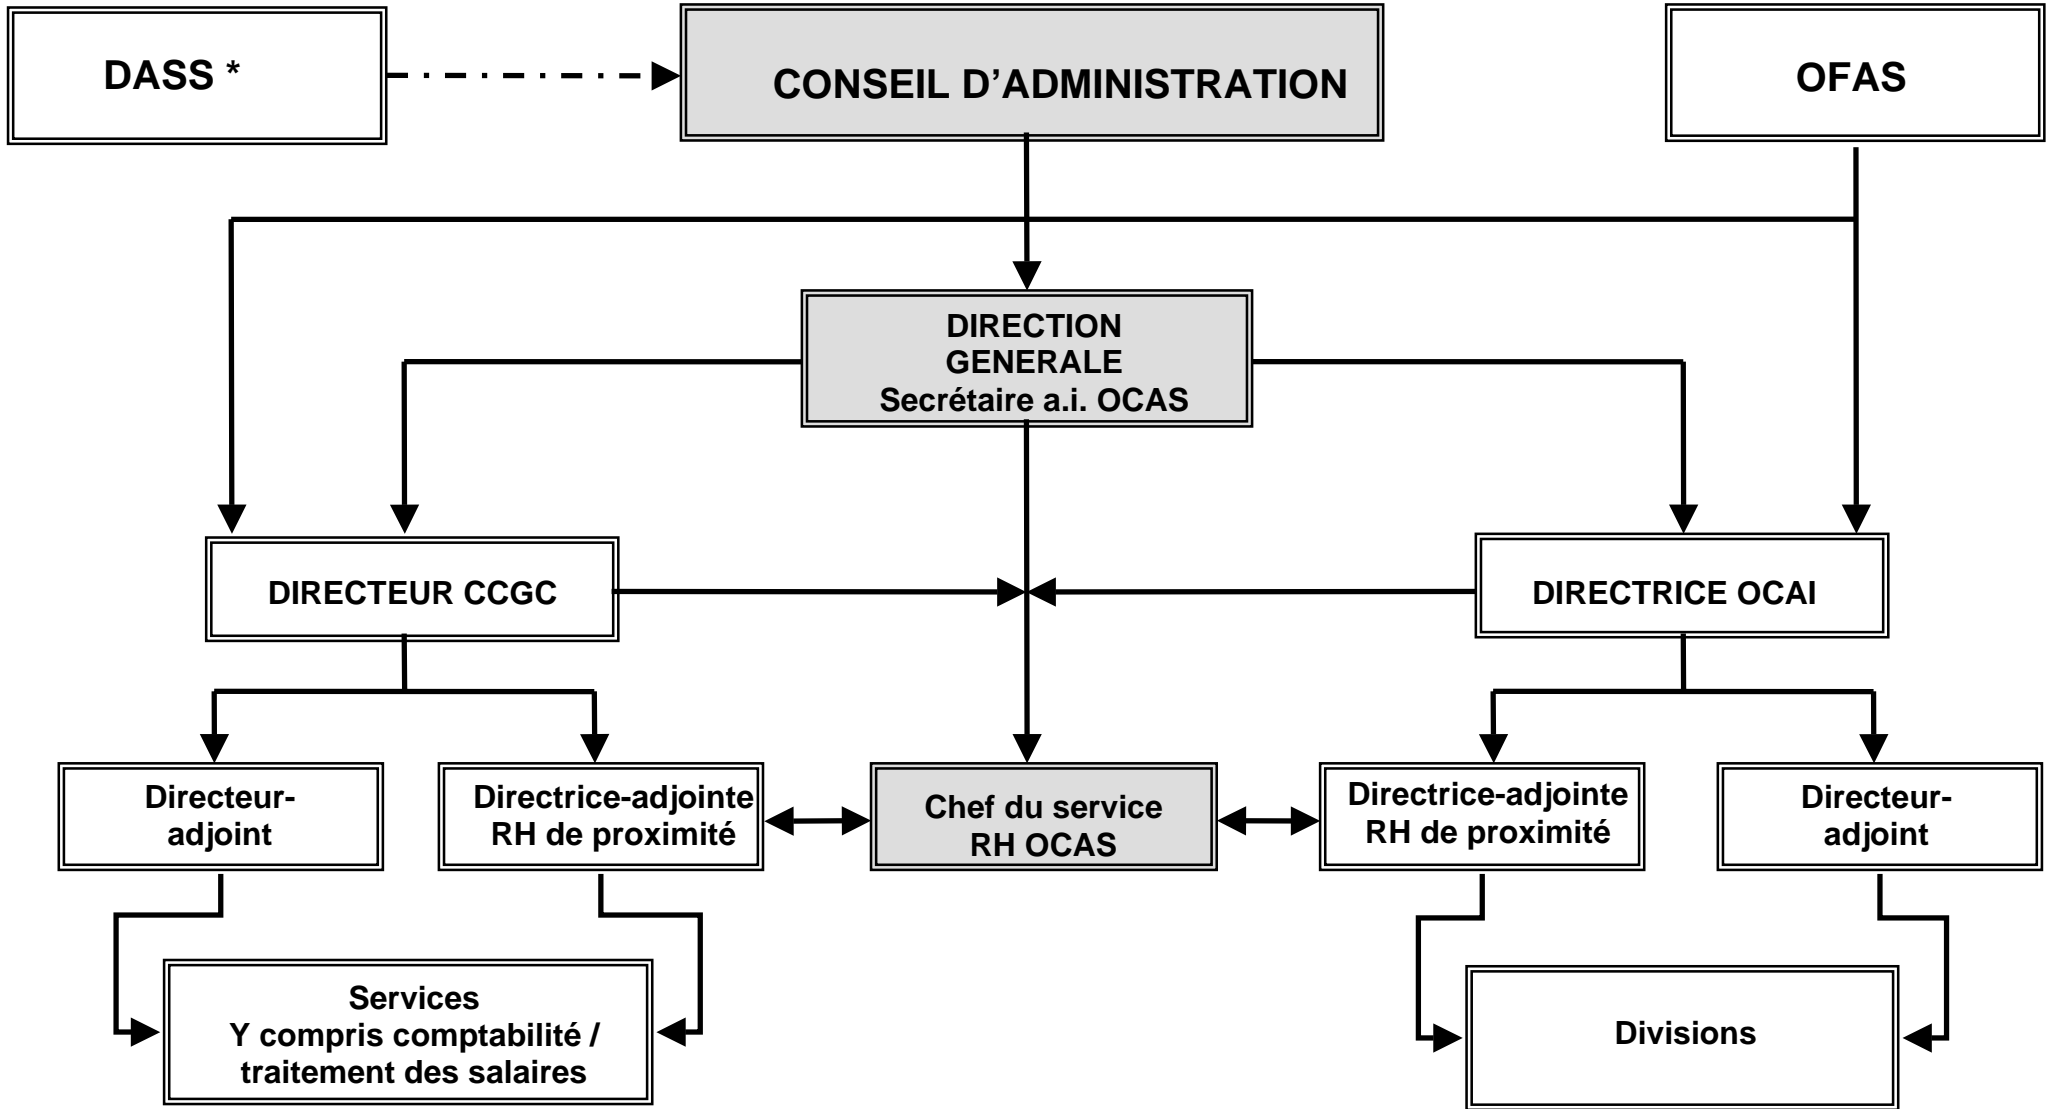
DASS *

CONSEIL D'ADMINISTRATION

OFAS

DIRECTION GENERALE
Secrétaire a.i. OCAS

DIRECTEUR CCGC

DIRECTRICE OCAI

Directeur-adjoint

Directrice-adjointe RH de proximité

Chef du service RH OCAS

Directrice-adjointe RH de proximité

Directeur-adjoint

Services
Y compris comptabilité / traitement des salaires

Divisions